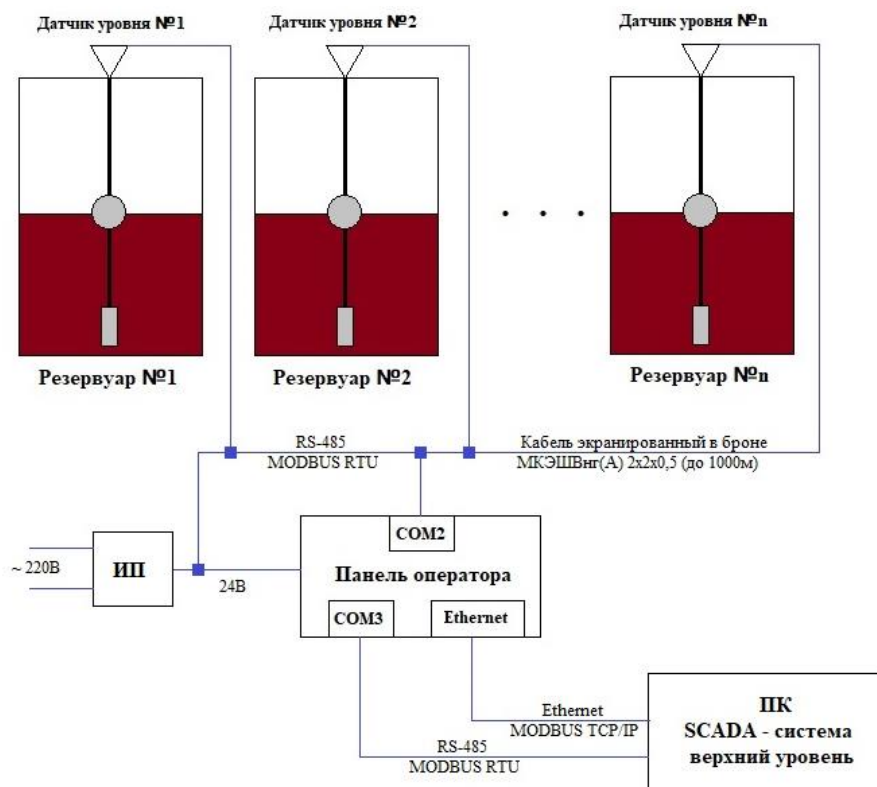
Датчик уровня №1

Датчик уровня №2

Датчик уровня №n

. . .

Резервуар №1

Резервуар №2

Резервуар №n

RS-485
MODBUS RTU

Кабель экранированный в броне
МКЭШВнг(А) 2x2x0,5 (до 1000м)

COM2

~ 220В

ИП

24В

Панель оператора

COM3

Ethernet

Ethernet
MODBUS TCP/IP

RS-485
MODBUS RTU

ПК
SCADA - система
верхний уровень